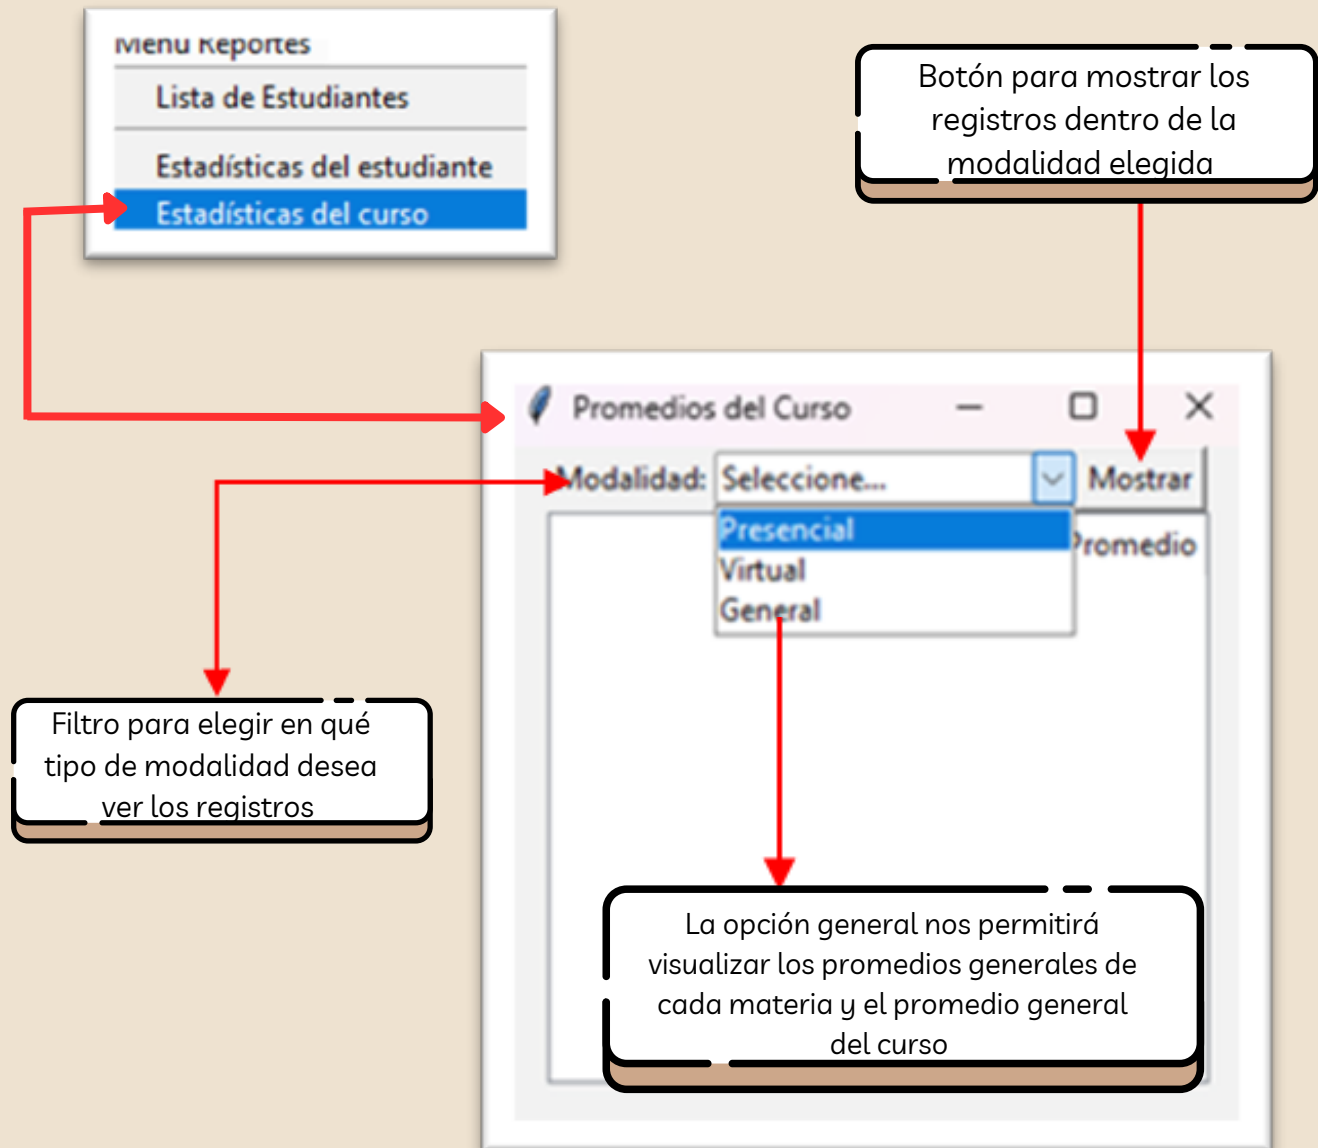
Menu Reportes
Lista de Estudiantes
Estadísticas del estudiante
Estadísticas del curso

Botón para mostrar los registros dentro de la modalidad elegida

Promedios del Curso

Modalidad: Seleccione... Mostrar
Presencial
Virtual
General
Promedio

Filtro para elegir en qué tipo de modalidad desea ver los registros

La opción general nos permitirá visualizar los promedios generales de cada materia y el promedio general del curso